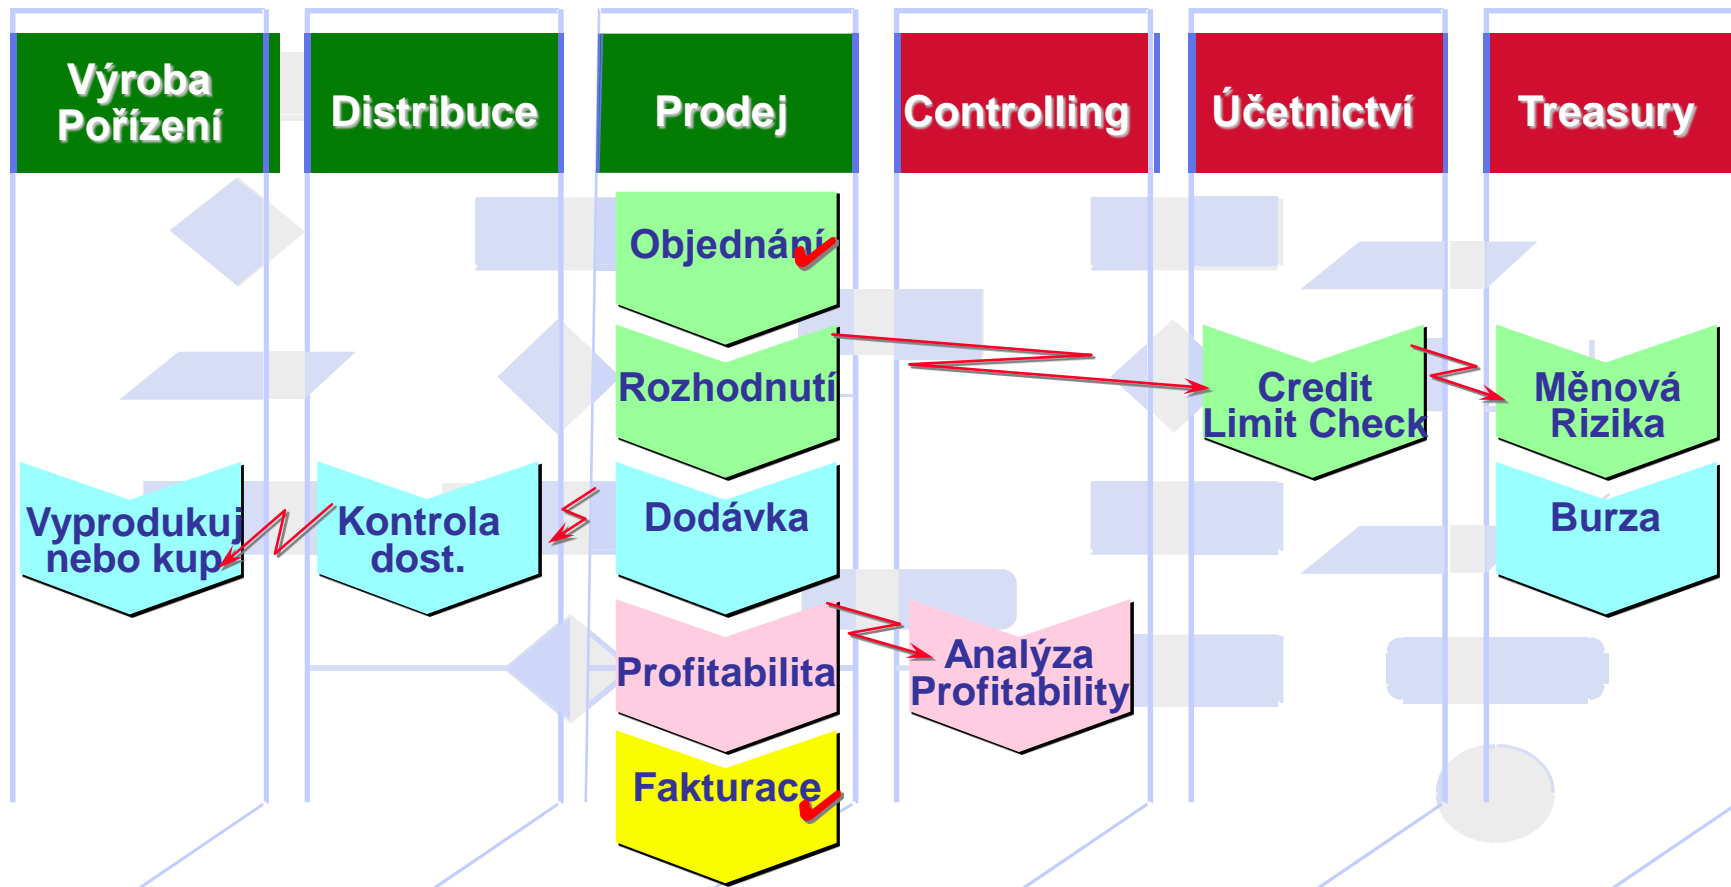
Výroba Pořízení

Distribuce

Prodej

Controlling

Účetnictví

Treasury

Objednání

Rozhodnutí

Credit Limit Check

Měnová Rizika

Vyprodukuj nebo kup

Kontrola dost.

Dodávka

Burza

Profitabilita

Analýza Profitability

Fakturace